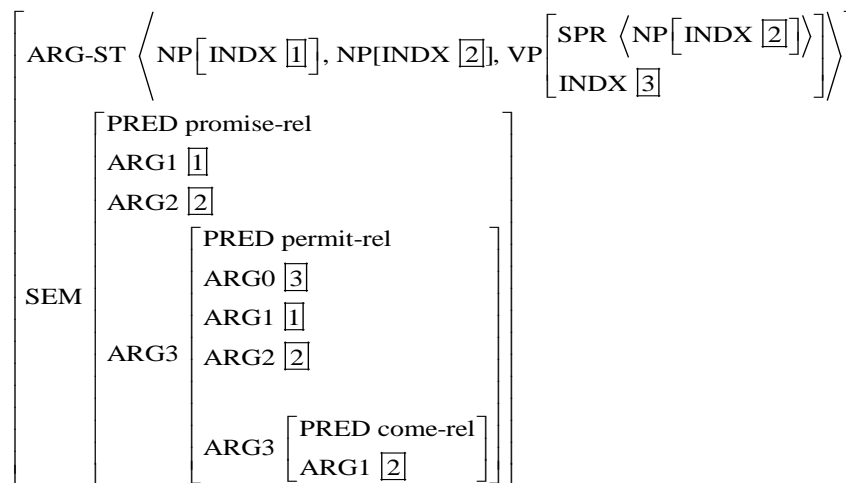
$\left[\begin{array}{l} \text{ARG-ST} \left\langle \text{NP}\left[\text{INDX } \boxed{1}\right], \text{NP}[\text{INDX } \boxed{2}], \text{VP}\left[\begin{array}{l}\text{SPR } \left\langle \text{NP}\left[\text{INDX } \boxed{2}\right]\right\rangle \\ \text{INDX } \boxed{3}\end{array}\right] \right\rangle \\ \text{SEM} \left[\begin{array}{l} \text{PRED promise-rel} \\ \text{ARG1 } \boxed{1} \\ \text{ARG2 } \boxed{2} \\ \text{ARG3} \left[\begin{array}{l} \text{PRED permit-rel} \\ \text{ARG0 } \boxed{3} \\ \text{ARG1 } \boxed{1} \\ \text{ARG2 } \boxed{2} \\ \\ \text{ARG3} \left[\begin{array}{l}\text{PRED come-rel} \\ \text{ARG1 } \boxed{2}\end{array}\right] \end{array}\right] \end{array}\right] \end{array}\right.$